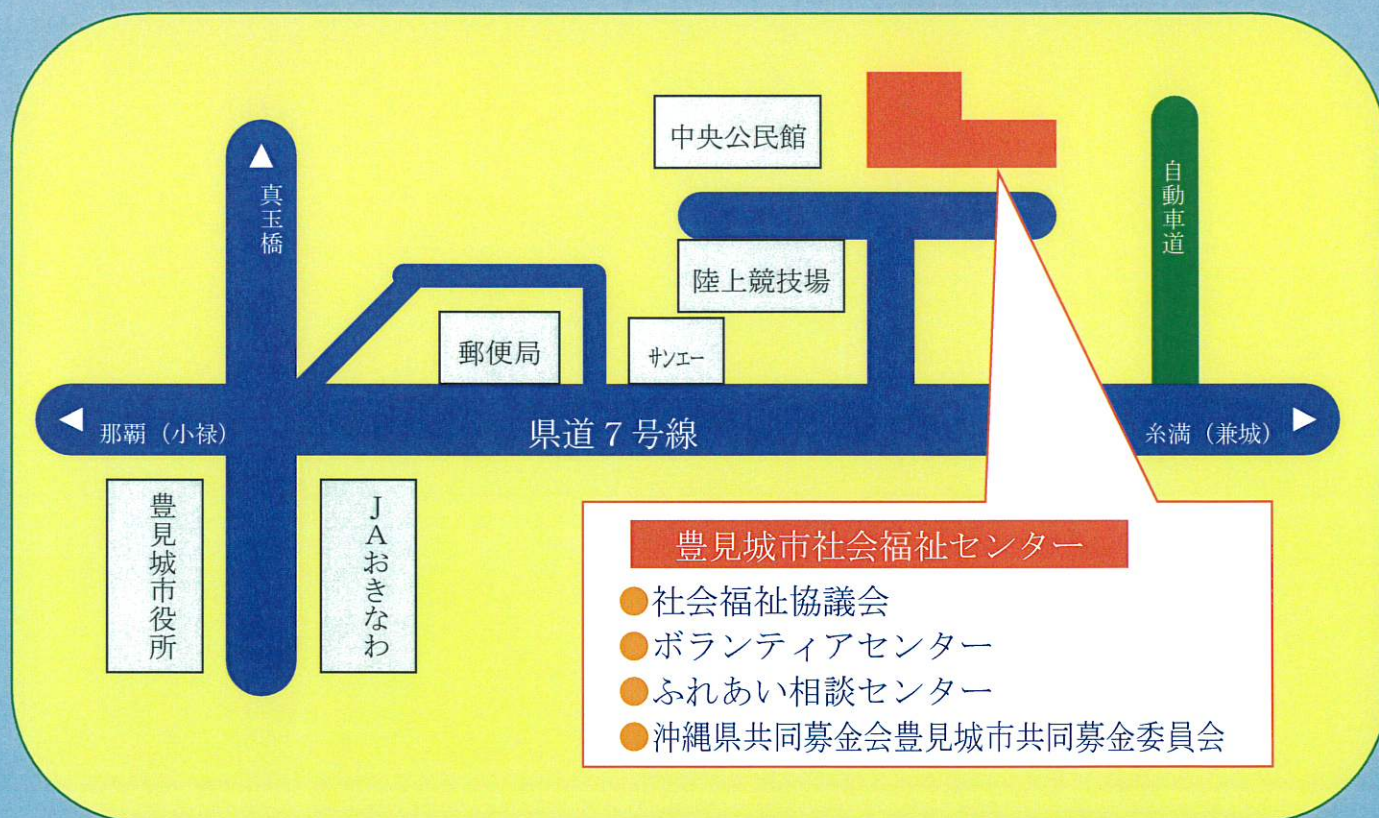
中央公民館

真玉橋

自動車道

陸上競技場

郵便局

サンエー

那覇（小禄）

県道７号線

糸満（兼城）

豊見城市役所

ＪＡおきなわ

豊見城市社会福祉センター

社会福祉協議会
ボランティアセンター
ふれあい相談センター
沖縄県共同募金会豊見城市共同募金委員会